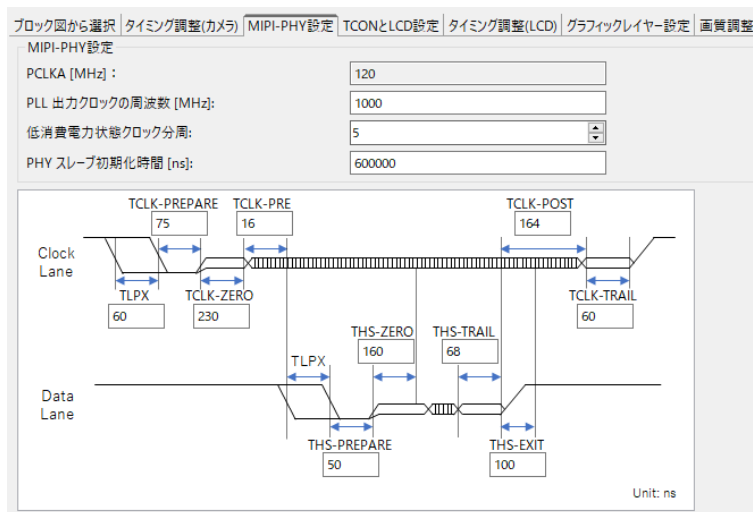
ブロック図から選択 | タイミング調整(カメラ) | MIPI-PHY設定 | TCONとLCD設定 | タイミング調整(LCD) | グラフィックレイヤー設定 | 画質調整

MIPI-PHY設定

PCLKA [MHz]： 120

PLL 出力クロックの周波数 [MHz]: 1000

低消費電力状態クロック分周: 5

PHY スレーブ初期化時間 [ns]: 600000

TCLK-PREPARE
75

TCLK-PRE
16

TCLK-POST
164

Clock Lane

TLPX
60

TCLK-ZERO
230

TCLK-TRAIL
60

THS-ZERO
160

THS-TRAIL
68

TLPX

Data Lane

THS-PREPARE
50

THS-EXIT
100

Unit: ns